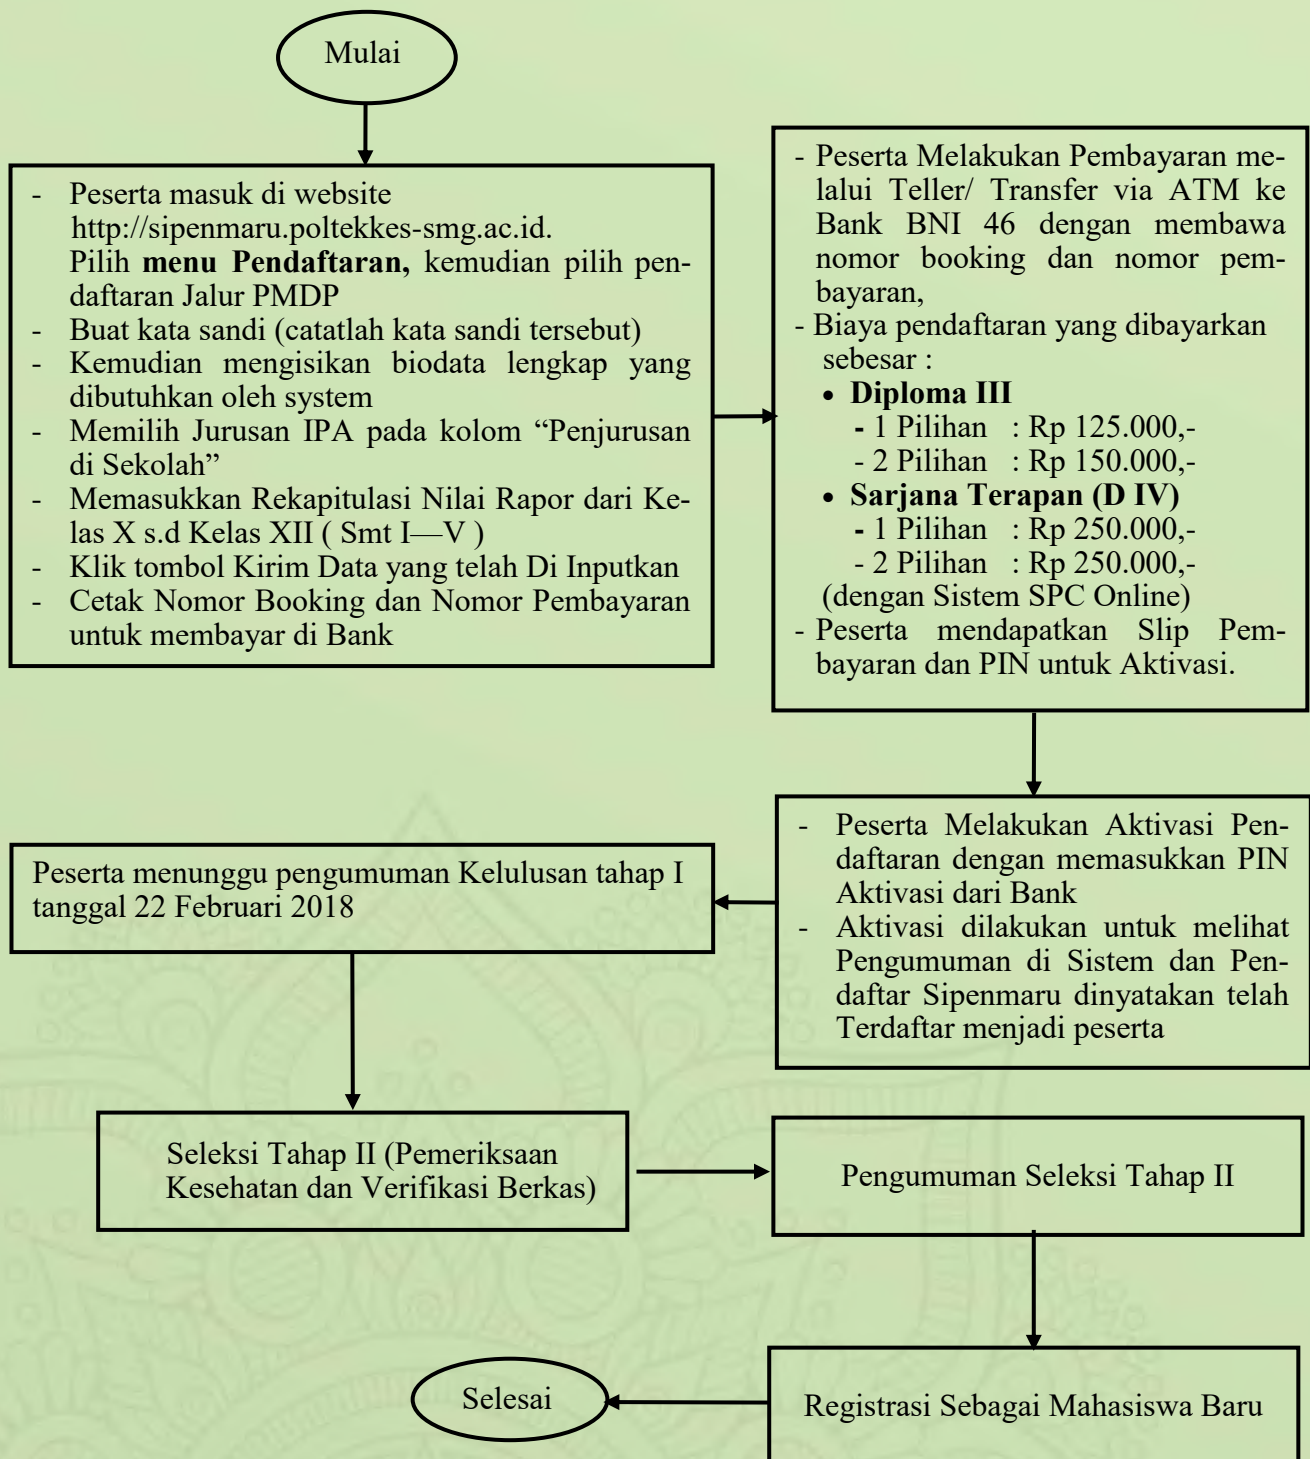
Mulai

- Peserta masuk di website http://sipenmaru.poltekkes-smg.ac.id. Pilih **menu Pendaftaran,** kemudian pilih pendaftaran Jalur PMDP
- Buat kata sandi (catatlah kata sandi tersebut)
- Kemudian mengisikan biodata lengkap yang dibutuhkan oleh system
- Memilih Jurusan IPA pada kolom "Penjurusan di Sekolah"
- Memasukkan Rekapitulasi Nilai Rapor dari Kelas X s.d Kelas XII ( Smt I—V )
- Klik tombol Kirim Data yang telah Di Inputkan
- Cetak Nomor Booking dan Nomor Pembayaran untuk membayar di Bank

- Peserta Melakukan Pembayaran melalui Teller/ Transfer via ATM ke Bank BNI 46 dengan membawa nomor booking dan nomor pembayaran,
- Biaya pendaftaran yang dibayarkan sebesar :
• **Diploma III**
- 1 Pilihan : Rp 125.000,-
- 2 Pilihan : Rp 150.000,-
• **Sarjana Terapan (D IV)**
- 1 Pilihan : Rp 250.000,-
- 2 Pilihan : Rp 250.000,-
(dengan Sistem SPC Online)
- Peserta mendapatkan Slip Pembayaran dan PIN untuk Aktivasi.

- Peserta Melakukan Aktivasi Pendaftaran dengan memasukkan PIN Aktivasi dari Bank
- Aktivasi dilakukan untuk melihat Pengumuman di Sistem dan Pendaftar Sipenmaru dinyatakan telah Terdaftar menjadi peserta

Peserta menunggu pengumuman Kelulusan tahap I tanggal 22 Februari 2018

Seleksi Tahap II (Pemeriksaan Kesehatan dan Verifikasi Berkas)

Pengumuman Seleksi Tahap II

Registrasi Sebagai Mahasiswa Baru

Selesai